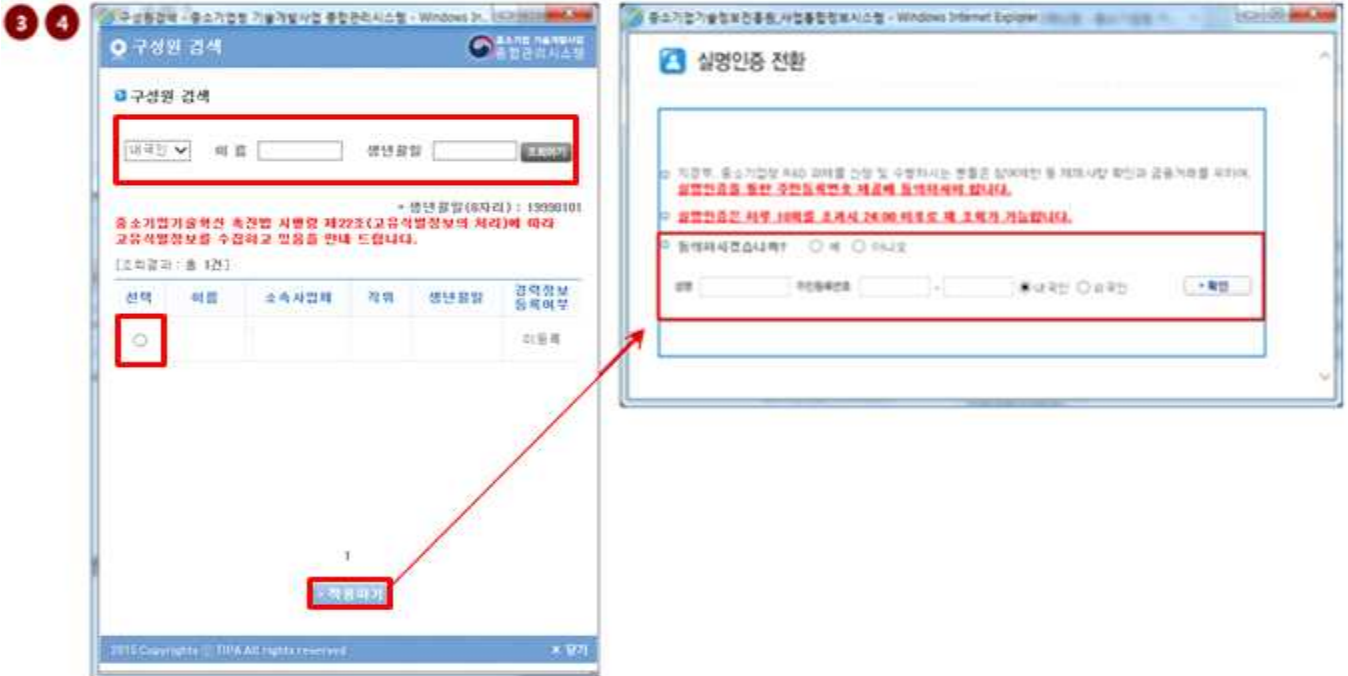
3 4

구성원검색 - 중소기업청 기술개발사업 종합관리시스템 - Windows In...

구성원 검색

중소기업 기술개발사업 종합관리시스템

구성원 검색

내국인 이름 생년월일 조회하기

* 생년월일(8자리) : 19990101

중소기업기술혁신 촉진법 시행령 제22조(고유식별정보의 처리)에 따라 고유식별정보를 수집하고 있음을 안내 드립니다.

[조회결과 : 총 1건]

| 선택 | 이름 | 소속사업체 | 직위 | 생년월일 | 경력정보 등록여부 |
|---|---|---|---|---|---|
| ○ | | | | | 미등록 |

1

적용하기

2015 Copyrights ⓒ TIPA All rights reserved

X 닫기

중소기업기술정보진흥원_사업통합정보시스템 - Windows Internet Explorer

실명인증 전환

지경부, 중소기업청 R&D 과제를 신청 및 수행하시는 분들은 참여제한 등 제재사항 확인과 공동거래를 위하여, 실명인증을 통한 주민등록번호 제공에 동의하셔야 합니다.

실명인증은 하루 10회를 초과시 24:00 이후로 재 조회가 가능합니다.

동의하시겠습니까? ○ 예 ○ 아니오

성명 주민등록번호 - ● 내국인 ○ 외국인 확인